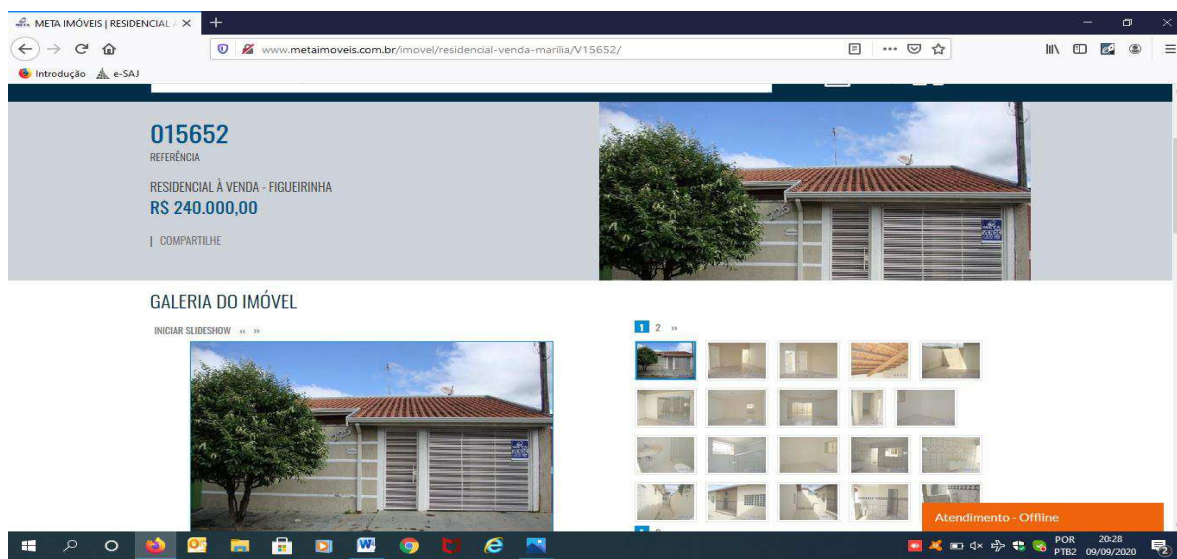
META IMÓVEIS | RESIDENCIAL / ×
www.metaimoveis.com.br/imovel/residencial-venda-marilia/V15652/
Introdução e-SAJ

015652
REFERÊNCIA

RESIDENCIAL À VENDA - FIGUEIRINHA
R$ 240.000,00

| COMPARTILHE

GALERIA DO IMÓVEL

INICIAR SLIDESHOW « »

1 2 »

Atendimento - Offline

POR PTB2 20:28 09/09/2020